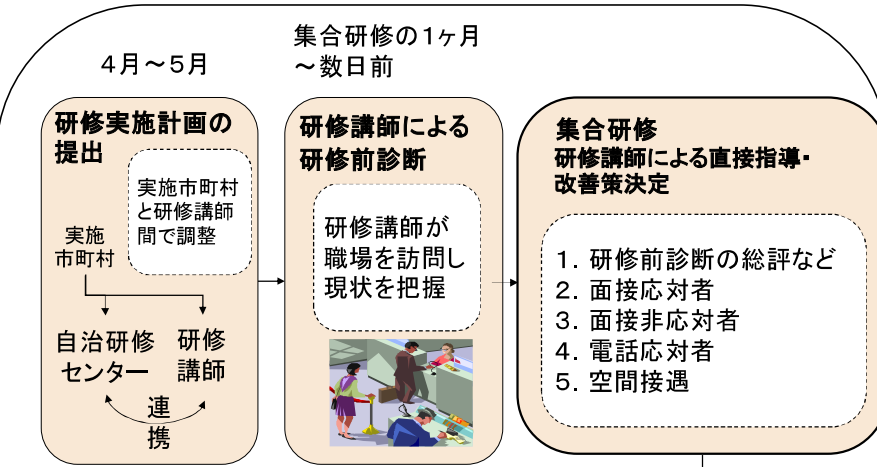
4月～5月

集合研修の1ヶ月～数日前

研修実施計画の提出

実施市町村と研修講師間で調整

実施市町村

自治研修センター

研修講師

連携

研修講師による研修前診断

研修講師が職場を訪問し現状を把握

集合研修
研修講師による直接指導・改善策決定

1. 研修前診断の総評など
2. 面接応対者
3. 面接非応対者
4. 電話応対者
5. 空間接遇